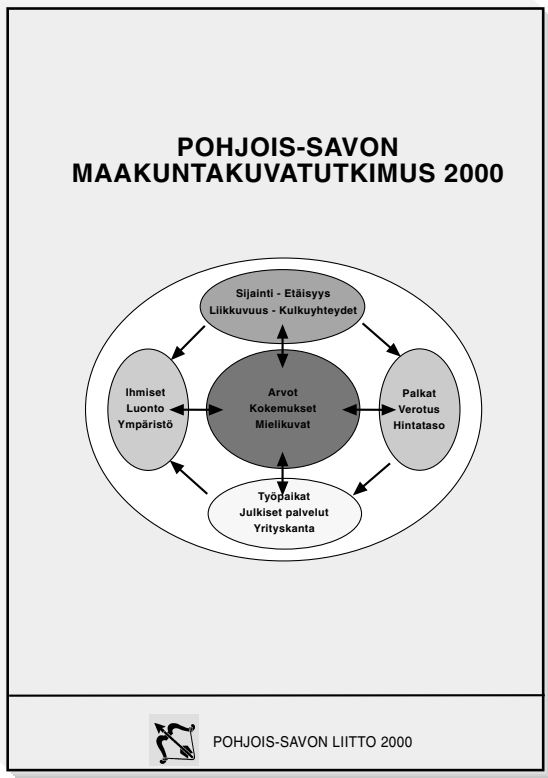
POHJOIS-SAVON
MAAKUNTAKUVATUTKIMUS 2000

Sijainti - Etäisyys
Liikkuvuus - Kulkuyhteydet

Ihmiset
Luonto
Ympäristö

Arvot
Kokemukset
Mielikuvat

Palkat
Verotus
Hintataso

Työpaikat
Julkiset palvelut
Yrityskanta

POHJOIS-SAVON LIITTO 2000